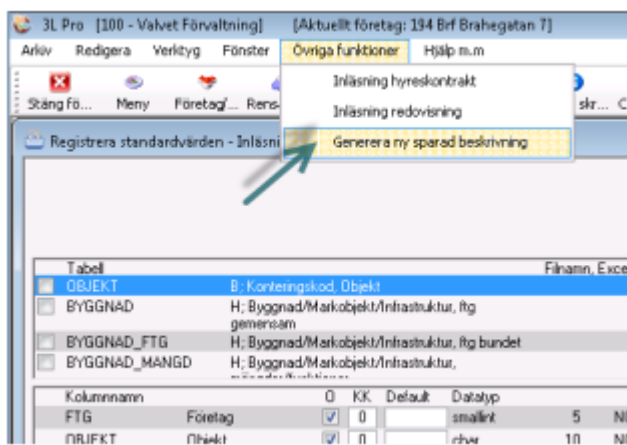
3L Pro [100 - Valvet Förvaltning] [Aktuellt företag: 194 Brf Brahegatan 7]

Arkiv Redigera Verktyg Fönster Övriga funktioner Hjälp m.m

Stäng fö... Meny Företag/... Rens... skr... C

Inläsning hyreskontrakt
Inläsning redovisning
Generera ny sparad beskrivning

Registrera standardvärden - Inläsni

| | Tabell | | Filnamn, Exce |
|---|---|---|---|
| | OBJEKT | B; Konteringskod, Objekt | |
| | BYGGNAD | H; Byggnad/Markobjekt/Infrastruktur, ftg gemensam | |
| | BYGGNAD_FTG | H; Byggnad/Markobjekt/Infrastruktur, ftg bundet | |
| | BYGGNAD_MANGD | H; Byggnad/Markobjekt/Infrastruktur, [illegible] | |

| Kolumnnamn | | O | KK | Default | Datatyp | | |
|---|---|---|---|---|---|---|---|
| FTG | Företag | | 0 | | smallint | 5 | N |
| OBJEKT | Objekt | | 0 | | char | 10 | N |